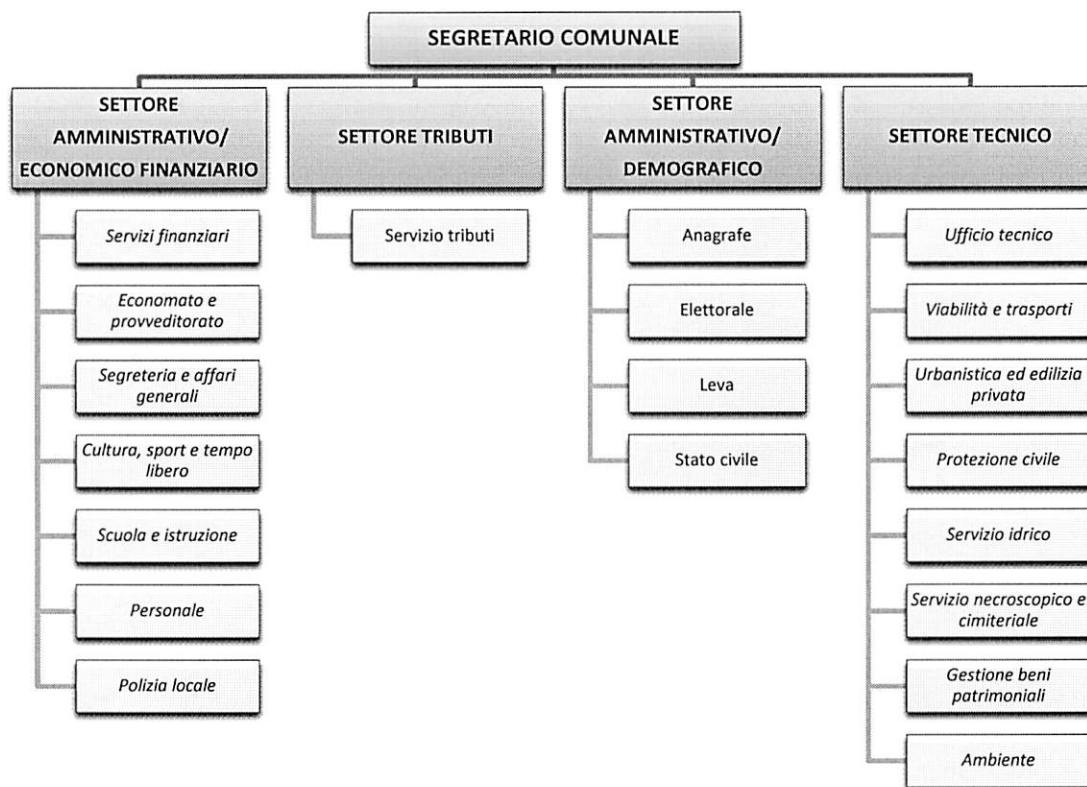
SEGRETARIO COMUNALE

SETTORE AMMINISTRATIVO/ ECONOMICO FINANZIARIO

Servizi finanziari

Economato e provveditorato

Segreteria e affari generali

Cultura, sport e tempo libero

Scuola e istruzione

Personale

Polizia locale

SETTORE TRIBUTI

Servizio tributi

SETTORE AMMINISTRATIVO/ DEMOGRAFICO

Anagrafe

Elettorale

Leva

Stato civile

SETTORE TECNICO

Ufficio tecnico

Viabilità e trasporti

Urbanistica ed edilizia privata

Protezione civile

Servizio idrico

Servizio necroscopico e cimiteriale

Gestione beni patrimoniali

Ambiente